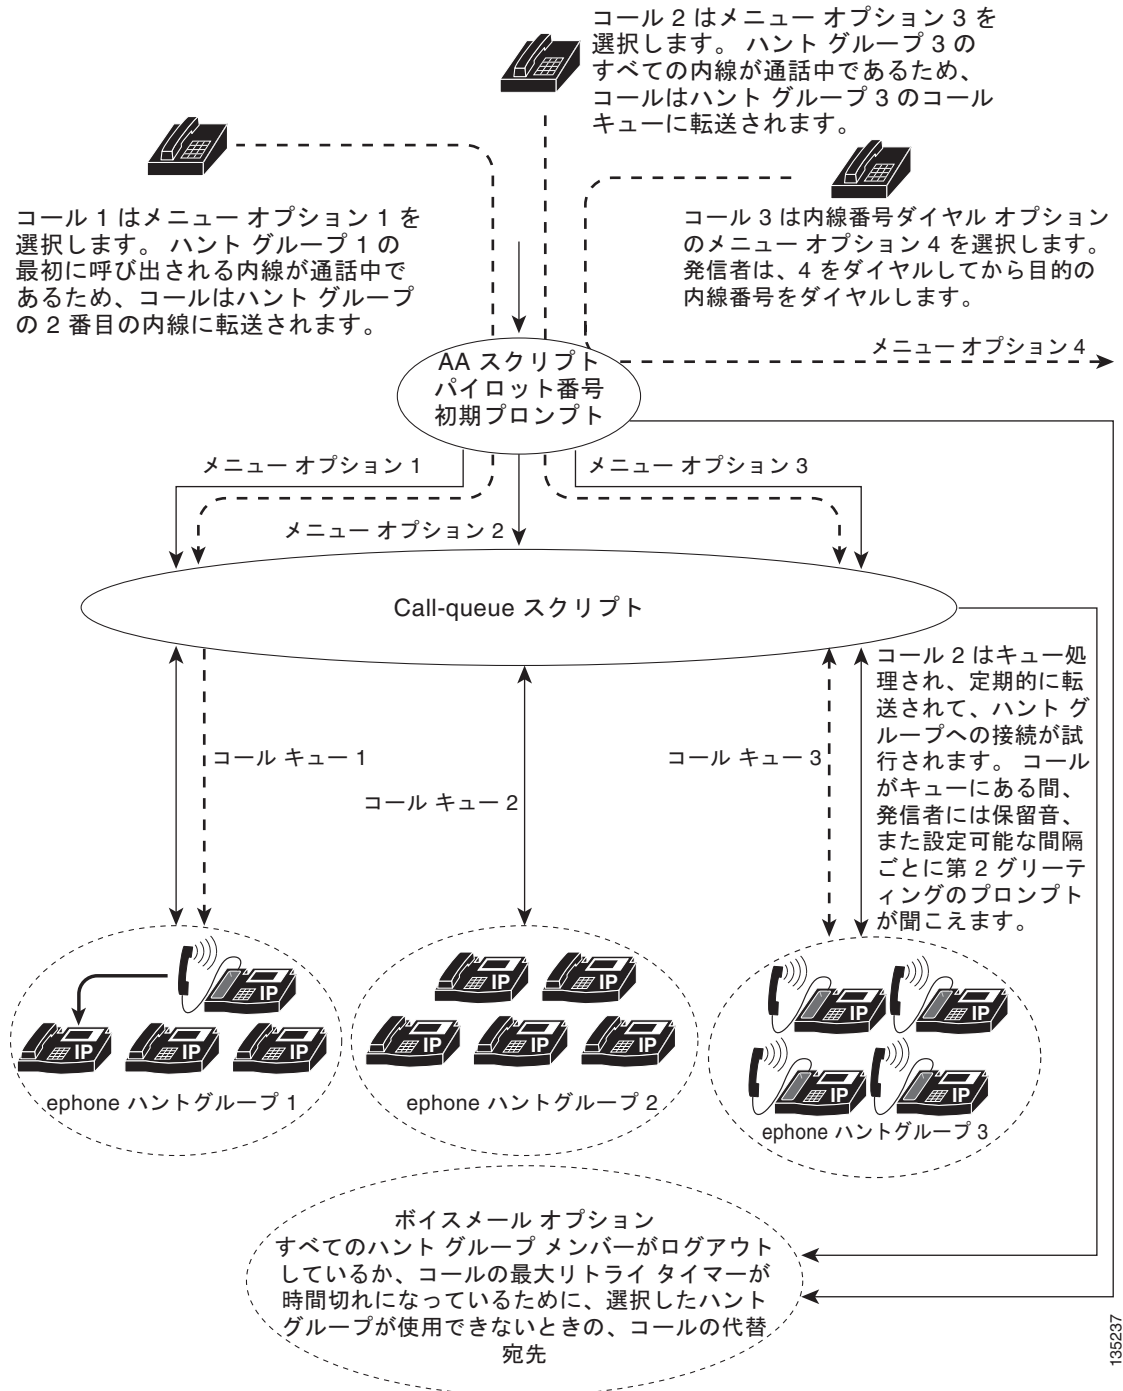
コール 2 はメニュー オプション 3 を選択します。 ハント グループ 3 のすべての内線が通話中であるため、コールはハント グループ 3 のコールキューに転送されます。

コール 1 はメニュー オプション 1 を選択します。 ハント グループ 1 の最初に呼び出される内線が通話中であるため、コールはハント グループの 2 番目の内線に転送されます。

コール 3 は内線番号ダイヤル オプションのメニュー オプション 4 を選択します。 発信者は、4 をダイヤルしてから目的の内線番号をダイヤルします。

メニュー オプション 4

AA スクリプト
パイロット番号
初期プロンプト

メニュー オプション 1

メニュー オプション 3

メニュー オプション 2

Call-queue スクリプト

コール 2 はキュー処理され、定期的に転送されて、ハント グループへの接続が試行されます。 コールがキューにある間、発信者には保留音、また設定可能な間隔ごとに第 2 グリーティングのプロンプトが聞こえます。

コール キュー 1

コール キュー 2

コール キュー 3

IP IP IP IP
ephone ハントグループ 1

IP IP IP IP IP
ephone ハントグループ 2

IP IP IP IP
ephone ハントグループ 3

ボイスメール オプション
すべてのハント グループ メンバーがログアウトしているか、コールの最大リトライ タイマーが時間切れになっているために、選択したハント グループが使用できないときの、コールの代替宛先

135237